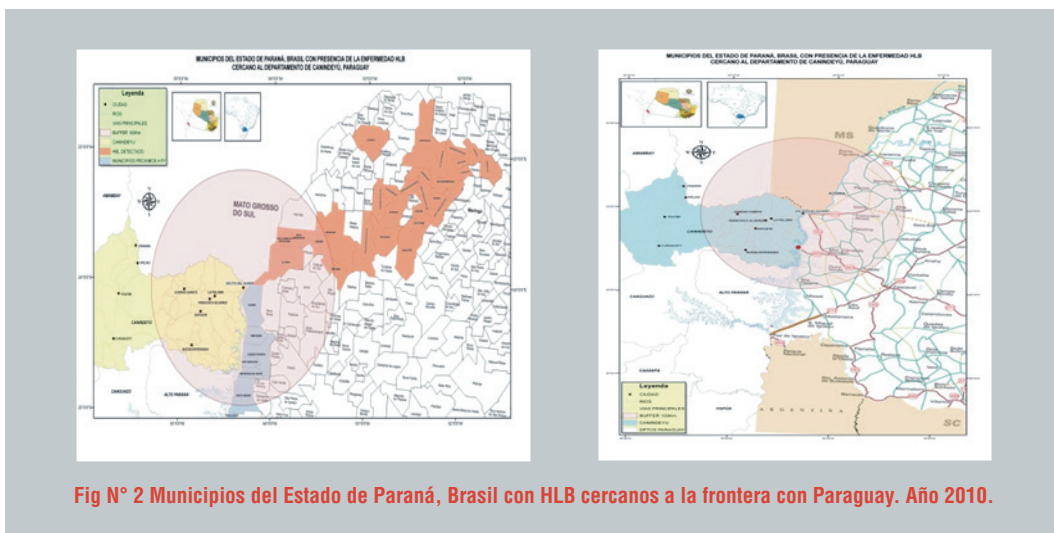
MUNICIPIOS DEL ESTADO DE PARANÁ, BRASIL CON PRESENCIA DE LA ENFERMEDAD HLB CERCANO AL DEPARTAMENTO DE CANINDEYÚ, PARAGUAY

Leyenda
CIUDAD
RIOS
VIAS PRINCIPALES
BUFFER 100Km
CANINDEYU
HBL DETECTADO
MUNICIPIOS PROXIMOS A PY

MATO GROSSO DO SUL

AMAMBAY
CANINDEYU
CAAGUAZU
ALTO PARANA

MUNICIPIOS DEL ESTADO DE PARANÁ, BRASIL CON PRESENCIA DE LA ENFERMEDAD HLB CERCANO AL DEPARTAMENTO DE CANINDEYÚ, PARAGUAY

MS
AMAMBAY
CANINDEYU
CAAGUAZU
ALTO PARANA
CAAZAPA
ARGENTINA
SC

Leyenda
CIUDAD
RIOS
VIAS PRINCIPALES
BUFFER 100Km
CANINDEYU
DPTOS PARAGUAY

Fig N° 2 Municipios del Estado de Paraná, Brasil con HLB cercanos a la frontera con Paraguay. Año 2010.